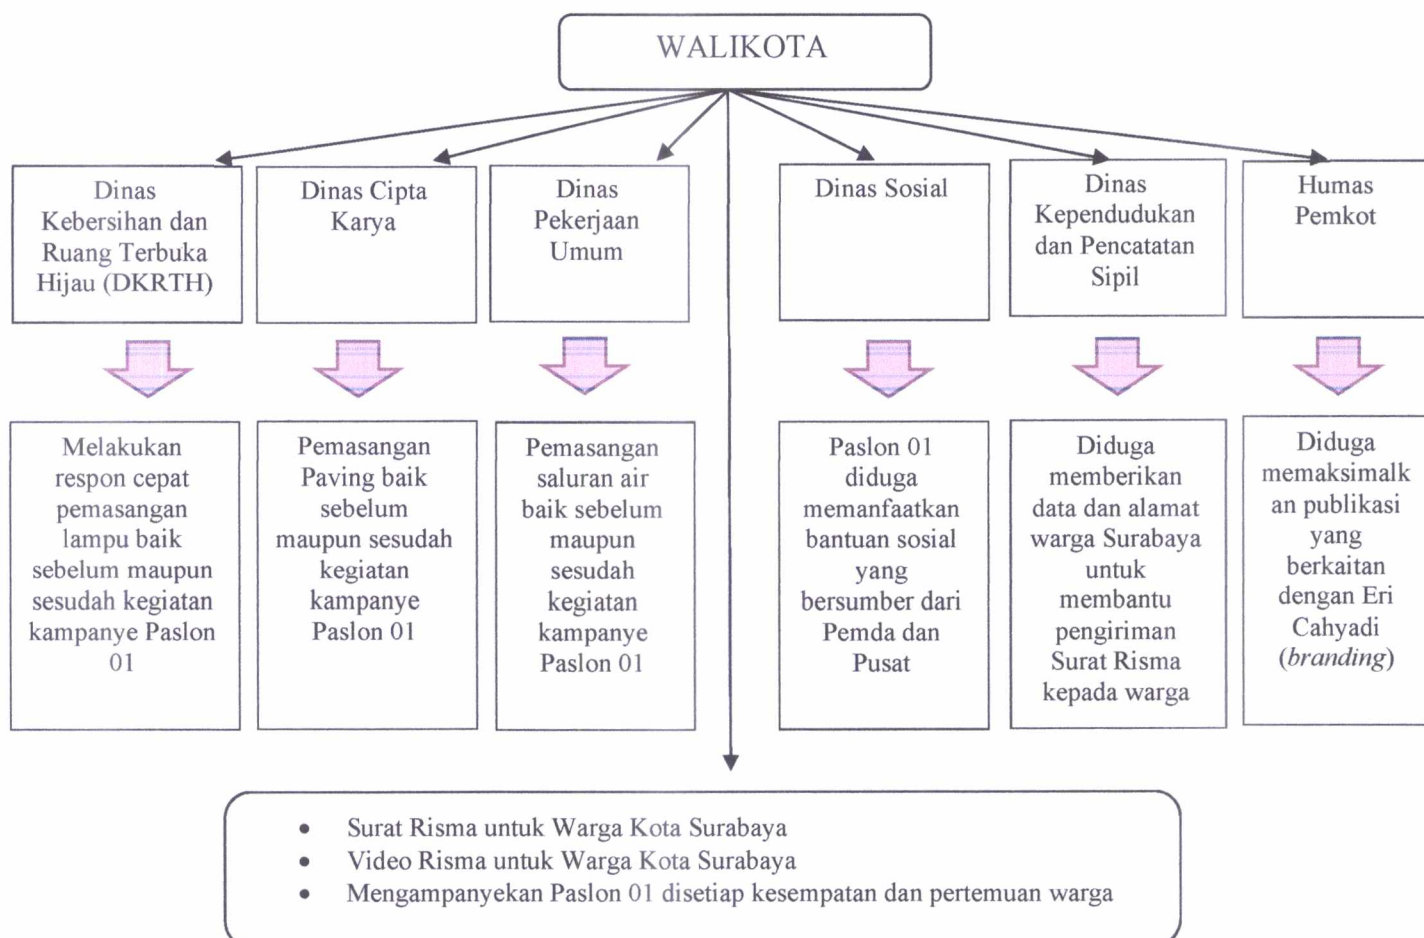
WALIKOTA

Dinas Kebersihan dan Ruang Terbuka Hijau (DKRTH)

Dinas Cipta Karya

Dinas Pekerjaan Umum

Dinas Sosial

Dinas Kependudukan dan Pencatatan Sipil

Humas Pemkot

Melakukan respon cepat pemasangan lampu baik sebelum maupun sesudah kegiatan kampanye Paslon 01

Pemasangan Paving baik sebelum maupun sesudah kegiatan kampanye Paslon 01

Pemasangan saluran air baik sebelum maupun sesudah kegiatan kampanye Paslon 01

Paslon 01 diduga memanfaatkan bantuan sosial yang bersumber dari Pemda dan Pusat

Diduga memberikan data dan alamat warga Surabaya untuk membantu pengiriman Surat Risma kepada warga

Diduga memaksimalkan publikasi yang berkaitan dengan Eri Cahyadi (*branding*)

- Surat Risma untuk Warga Kota Surabaya
- Video Risma untuk Warga Kota Surabaya
- Mengampanyekan Paslon 01 disetiap kesempatan dan pertemuan warga